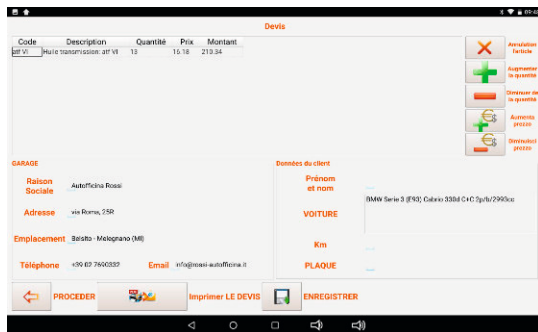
09:4

Devis

| Code | Description | Quantité | Prix | Montant |
|---|---|---|---|---|
| atf VI | Huile transmission: atf VI | 13 | 16.18 | 210.34 |

Annulation l'article

Augmenter la quantité

Diminuer de la quantité

Aumenta prezzo

Diminuisci prezzo

GARAGE

Raison Sociale Autofficina Rossi

Adresse via Roma, 25R

Emplacement Belsito - Melognano (MI)

Téléphone +39 02 7690332 Email info@rossi-autofficina.it

Données du client

Prénom et nom

VOITURE BMW Serie 3 (E93) Cabrio 330d C+C 2p/b/2993cc

Km

PLAQUE

PROCEDER

Imprimer LE DEVIS

ENREGISTRER